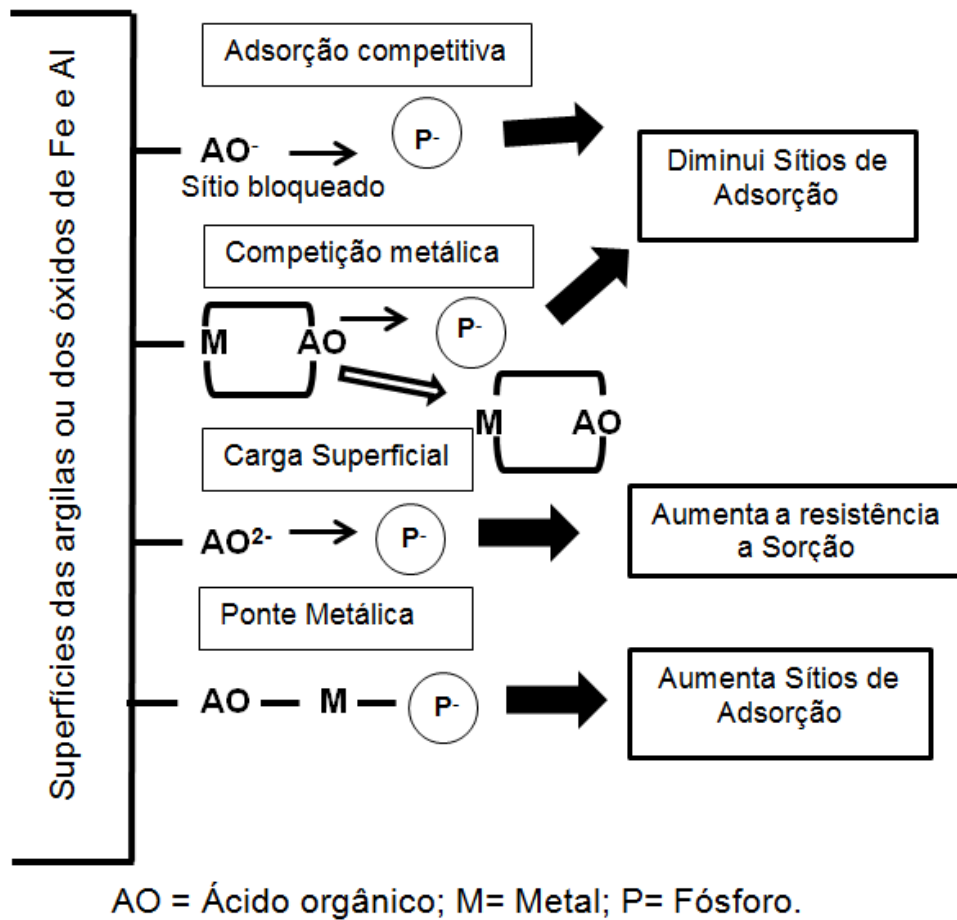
Superfícies das argilas ou dos óxidos de Fe e Al

Adsorção competitiva

$AO^{-}$ → $P^{-}$

Sítio bloqueado

Diminui Sítios de Adsorção

Competição metálica

M AO → $P^{-}$

M AO

Carga Superficial

$AO^{2-}$ → $P^{-}$

Aumenta a resistência a Sorção

Ponte Metálica

AO — M — $P^{-}$

Aumenta Sítios de Adsorção

AO = Ácido orgânico; M= Metal; P= Fósforo.